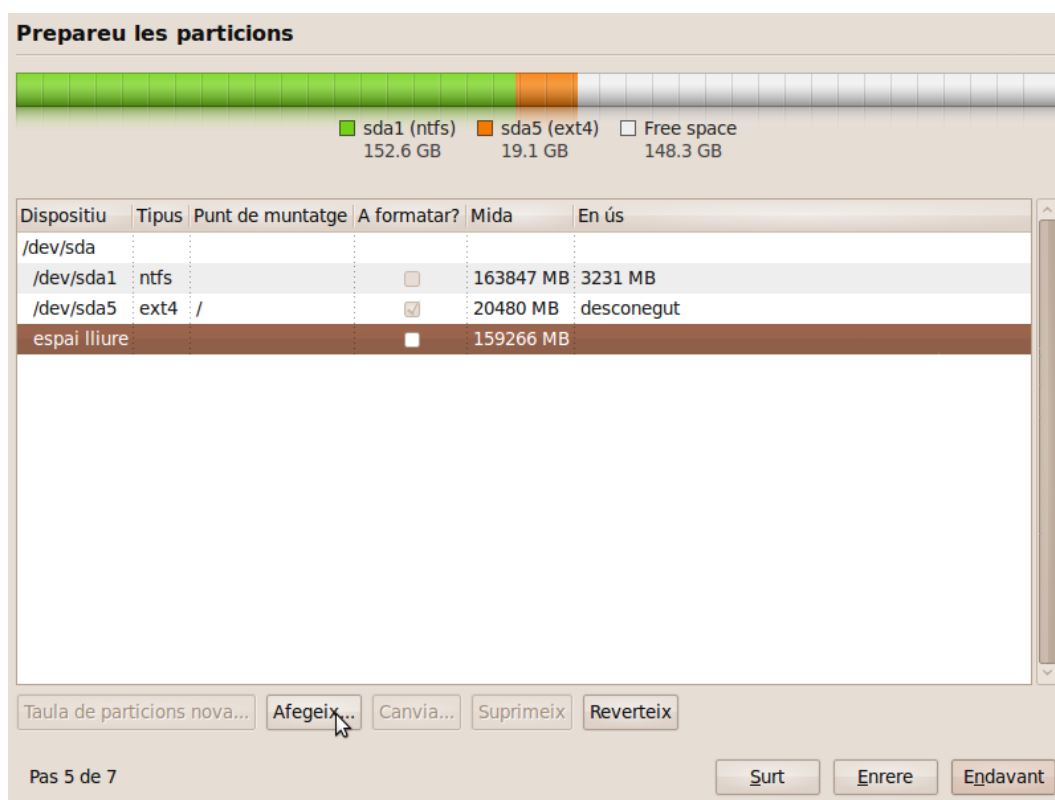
Prepareu les particions

sda1 (ntfs) 152.6 GB
sda5 (ext4) 19.1 GB
Free space 148.3 GB

| Dispositiu | Tipus | Punt de muntatge | A formatar? | Mida | En ús |
|---|---|---|---|---|---|
| /dev/sda | | | | | |
| /dev/sda1 | ntfs | | | 163847 MB | 3231 MB |
| /dev/sda5 | ext4 | / | | 20480 MB | desconegut |
| espai lliure | | | | 159266 MB | |

Taula de particions nova... Afegeix... Canvia... Suprimeix Reverteix

Pas 5 de 7

Surt Enrere Endavant